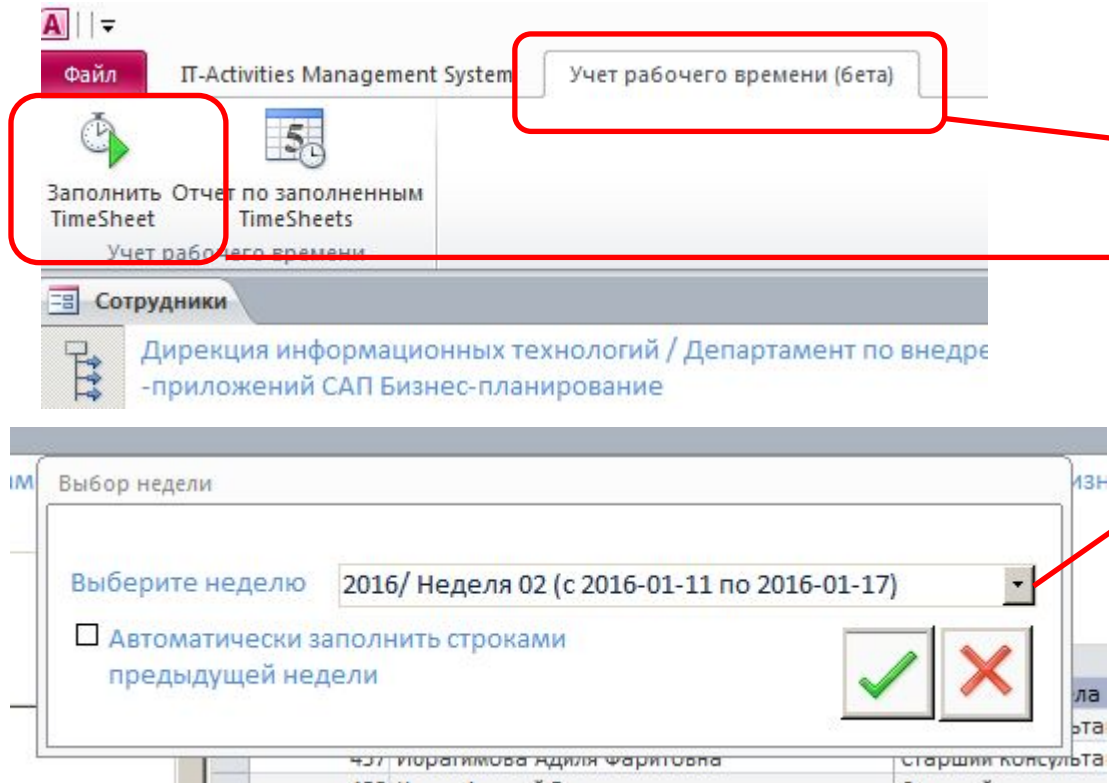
A

Файл

IT-Activities Management System

Учет рабочего времени (бета)

Заполнить TimeSheet

Отчет по заполненным TimeSheets

Учет рабочего времени

Сотрудники

Дирекция информационных технологий / Департамент по внедре -приложений САП Бизнес-планирование

Выбор недели

Выберите неделю

2016/ Неделя 02 (с 2016-01-11 по 2016-01-17)

Автоматически заполнить строками предыдущей недели

457 Ибрагимова Адиля Фаритовна

Старший консульта